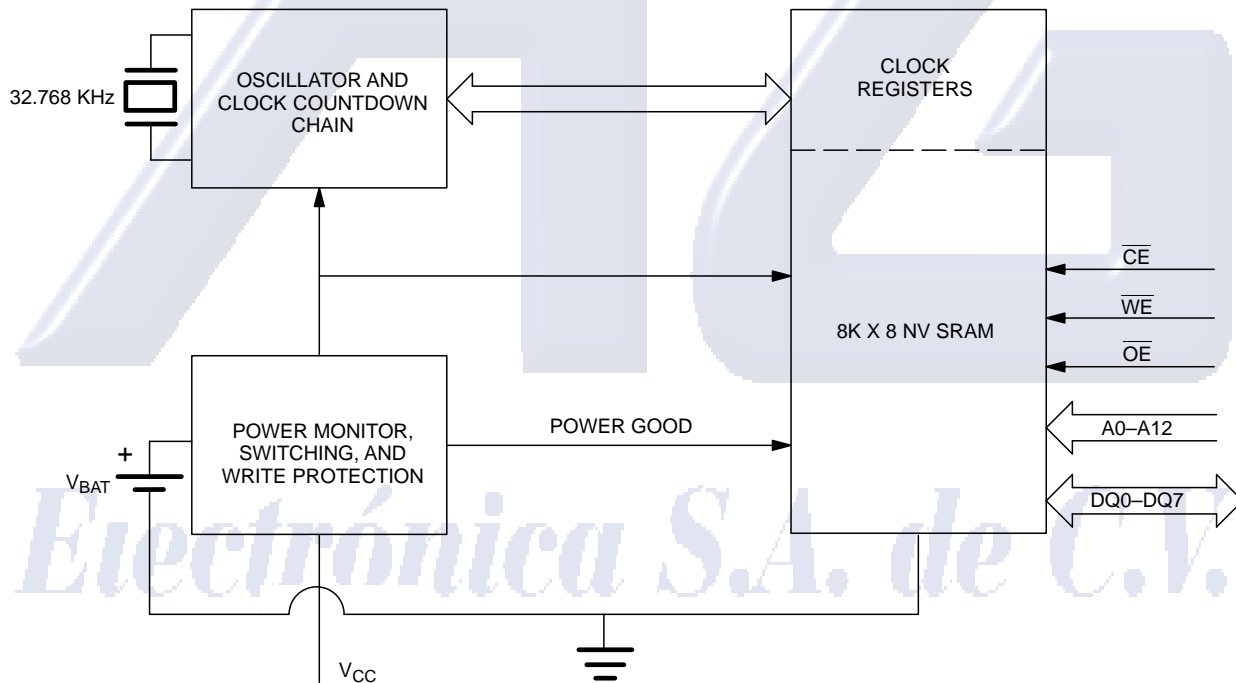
32.768 KHz

OSCILLATOR AND CLOCK COUNTDOWN CHAIN

CLOCK REGISTERS

$\overline{CE}$

$\overline{WE}$

8K X 8 NV SRAM

$\overline{OE}$

POWER MONITOR, SWITCHING, AND WRITE PROTECTION

POWER GOOD

A0–A12

+

$V_{BAT}$

DQ0–DQ7

Electrónica S.A. de C.V.

$V_{CC}$